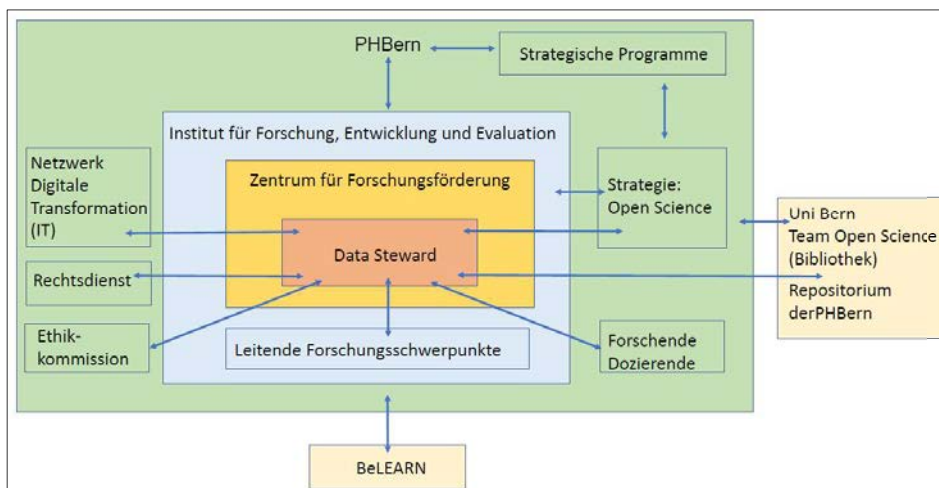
PHBern

Strategische Programme

Institut für Forschung, Entwicklung und Evaluation

Netzwerk Digitale Transformation (IT)

Zentrum für Forschungsförderung

Strategie: Open Science

Uni Bern Team Open Science (Bibliothek)

Data Steward

Rechtsdienst

Repositorium derPHBern

Ethikkommission

Leitende Forschungsschwerpunkte

Forschende Dozierende

BeLEARN